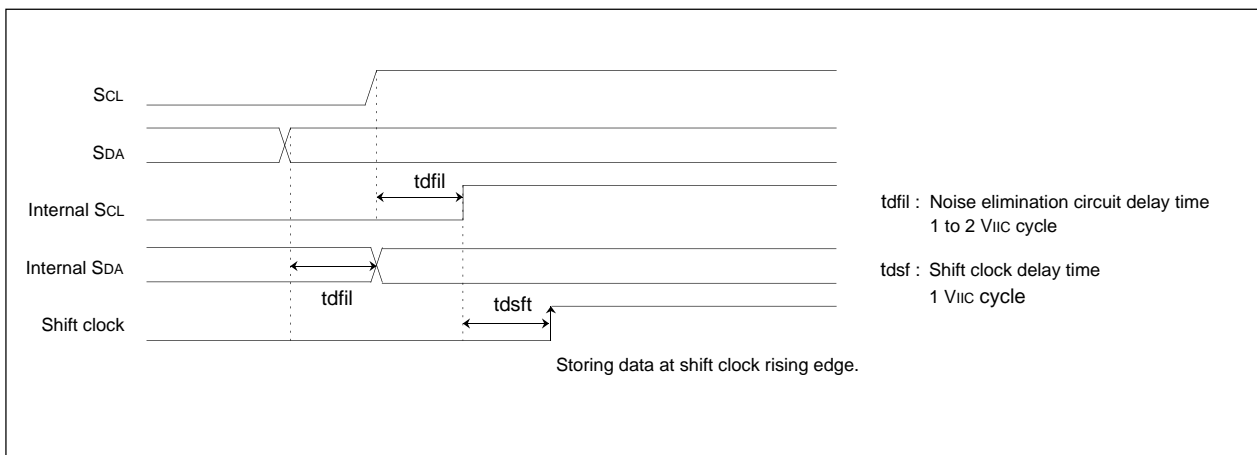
SCL

SDA

Internal SCL

Internal SDA

Shift clock

tdfil

tdfil

tdsft

tdfil : Noise elimination circuit delay time
1 to 2 VIIC cycle

tdsf : Shift clock delay time
1 VIIC cycle

Storing data at shift clock rising edge.